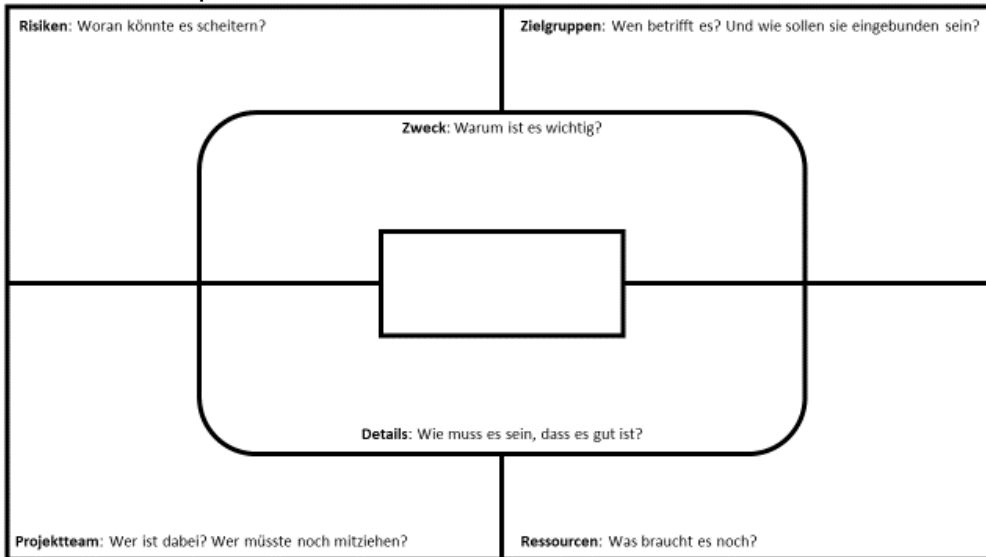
**Risiken**: Woran könnte es scheitern?

**Zielgruppen**: Wen betrifft es? Und wie sollen sie eingebunden sein?

**Zweck**: Warum ist es wichtig?

**Details**: Wie muss es sein, dass es gut ist?

**Projektteam**: Wer ist dabei? Wer müsste noch mitziehen?

**Ressourcen**: Was braucht es noch?